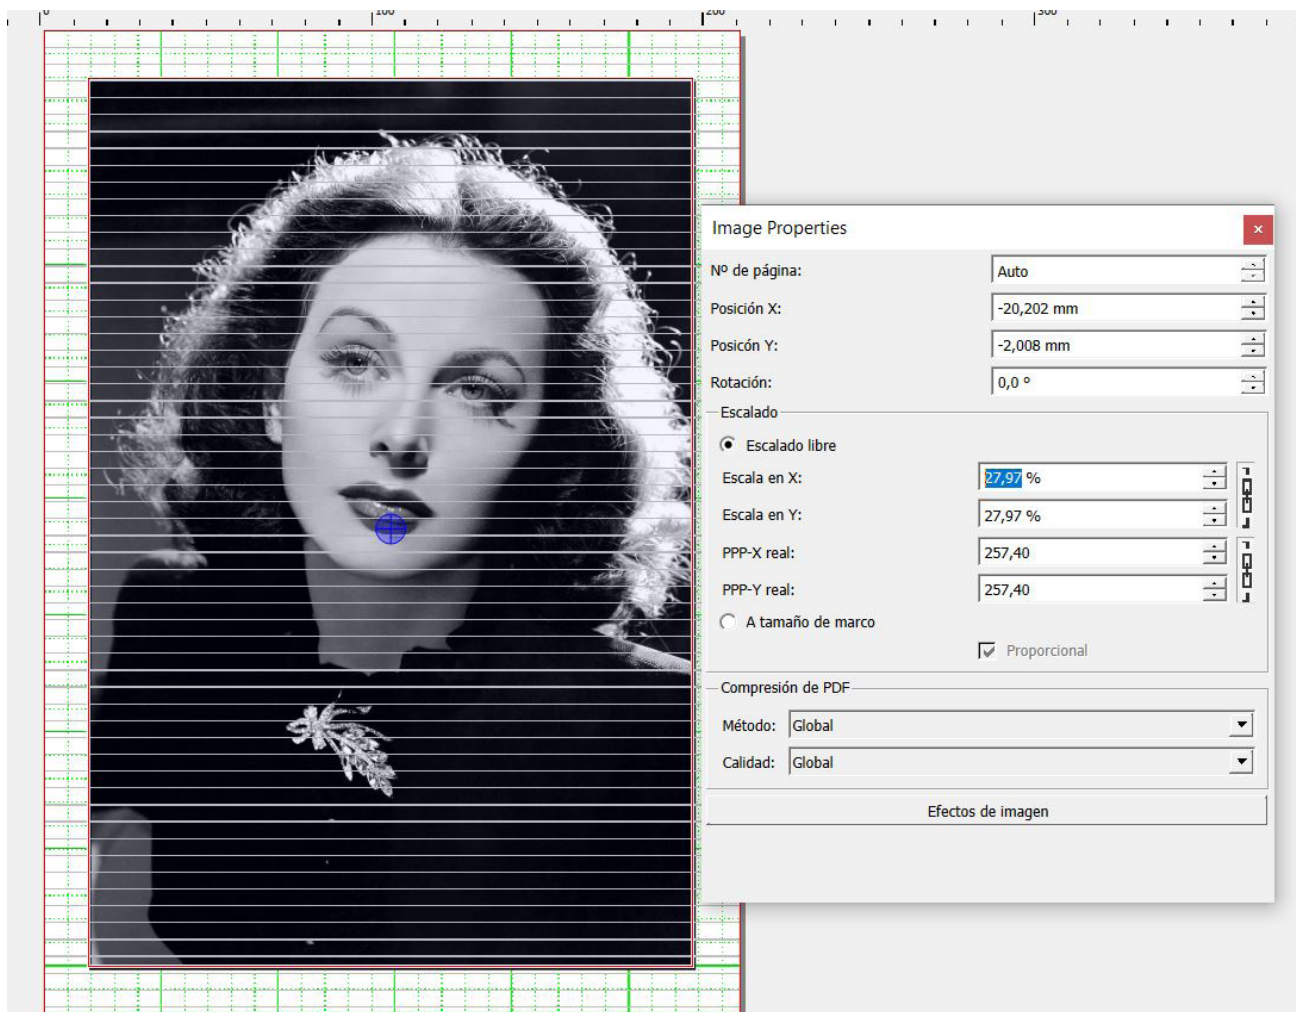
0 100 200 300

Image Properties
×

Nº de página: Auto
Posición X: -20,202 mm
Posicón Y: -2,008 mm
Rotación: 0,0 °

Escalado
Escalado libre
Escala en X: 27,97 %
Escala en Y: 27,97 %
PPP-X real: 257,40
PPP-Y real: 257,40
A tamaño de marco
Proporcional

Compresión de PDF
Método: Global
Calidad: Global

Efectos de imagen